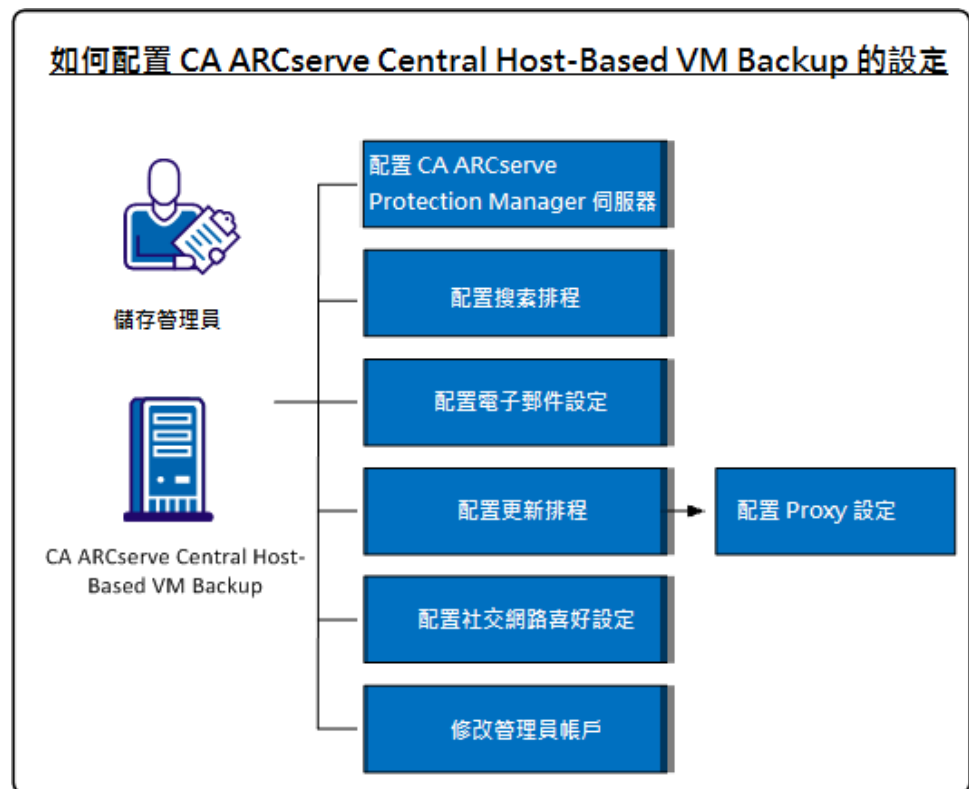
如何配置 CA ARCserve Central Host-Based VM Backup 的設定

儲存管理員

CA ARCserve Central Host-Based VM Backup

配置 CA ARCserve Protection Manager 伺服器

配置搜索排程

配置電子郵件設定

配置更新排程

配置 Proxy 設定

配置社交網路喜好設定

修改管理員帳戶